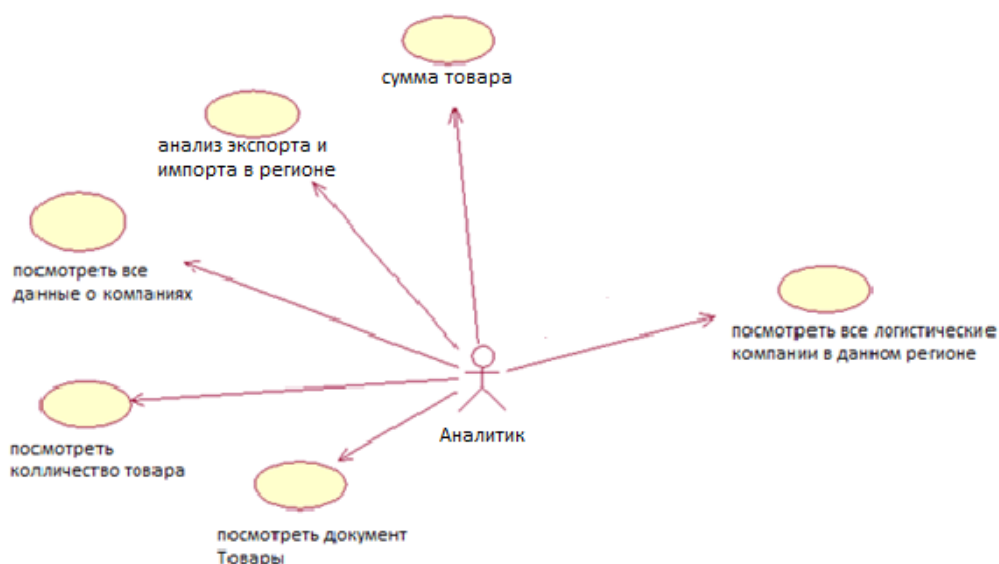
сумма товара

анализ экспорта и импорта в регионе

посмотреть все данные о компаниях

посмотреть все логистические компании в данном регионе

посмотреть колличество товара

Аналитик

посмотреть документ Товары